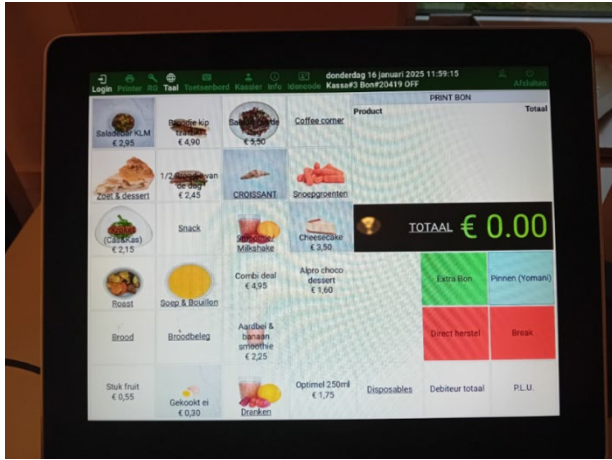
Login Printer RG Taal Toetsenbord Kassier Info Idmcode donderdag 16 januari 2025 11:59:15 Kassa#3 Bon#20419 OFF Afsluiten

PRINT BON

Product

Totaal

Saladebar KLM
€ 2,95

Broodje kip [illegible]
€ 4,90

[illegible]
€ 5,50

Coffee corner

Zoet & dessert

1/2 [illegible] van de dag
€ 2,45

CROISSANT

Snoepgroenten

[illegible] (Cas&Kas)
€ 2,15

Snack

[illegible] Milkshake

Cheesecake
€ 3,50

TOTAAL € 0.00

Roast

Soep & Bouillon

Combi deal
€ 4,95

Alpro choco dessert
€ 1,60

Extra Bon

Pinnen (Yomani)

Brood

Broodbeleg

Aardbei & banaan smoothie
€ 2,25

Direct herstel

Break

Stuk fruit
€ 0,55

Gekookt ei
€ 0,30

Dranken

Optimel 250ml
€ 1,75

Disposables

Debiteur totaal

P.L.U.